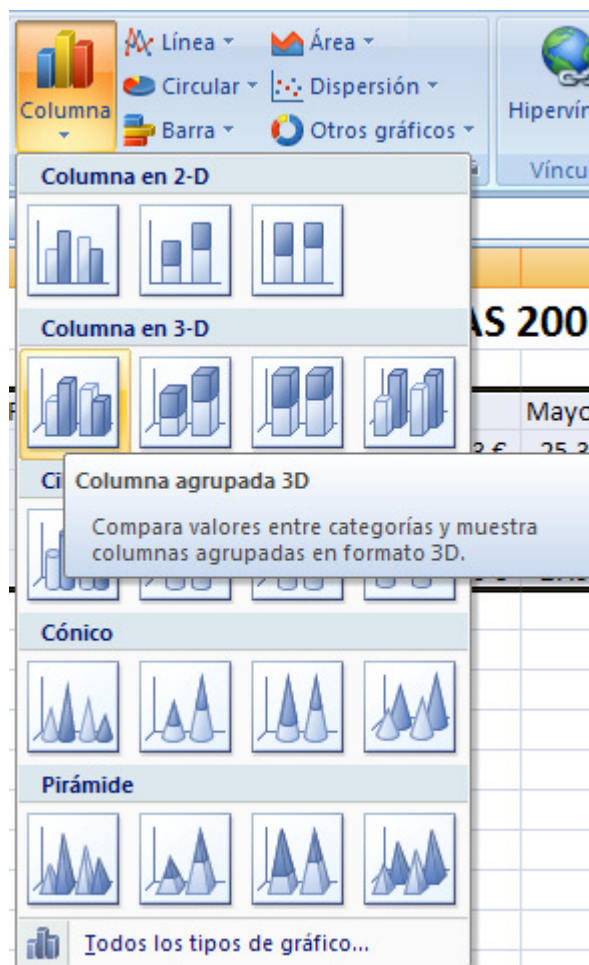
Columna
Línea
Circular
Barra
Área
Dispersión
Otros gráficos
Hipervín
Víncu

Columna en 2-D

Columna en 3-D

AS 200
Mayo
25 3

Ci
Columna agrupada 3D
Compara valores entre categorías y muestra columnas agrupadas en formato 3D.

Cónico

Pirámide

Todos los tipos de gráfico...